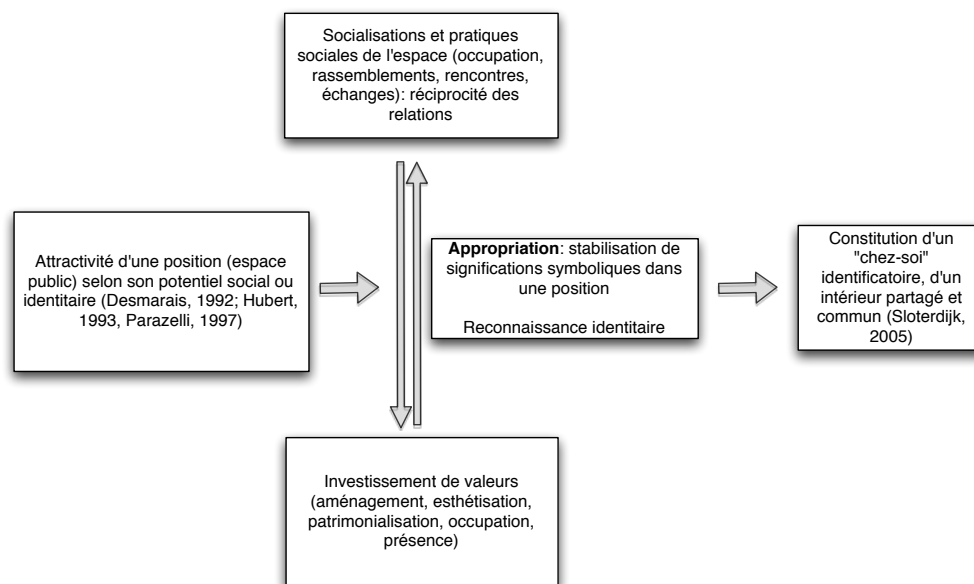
Socialisations et pratiques sociales de l'espace (occupation, rassemblements, rencontres, échanges): réciprocité des relations

Attractivité d'une position (espace public) selon son potentiel social ou identitaire (Desmarais, 1992; Hubert, 1993, Parazelli, 1997)

**Appropriation**: stabilisation de significations symboliques dans une position

Reconnaissance identitaire

Constitution d'un "chez-soi" identificatoire, d'un intérieur partagé et commun (Sloterdijk, 2005)

Investissement de valeurs (aménagement, esthétisation, patrimonialisation, occupation, présence)